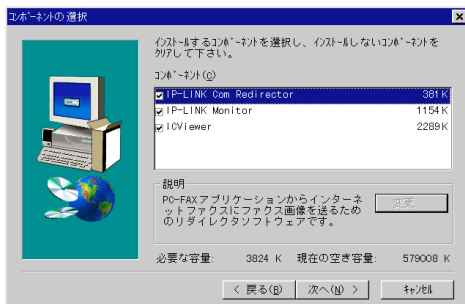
コンポーネントの選択

×

インストールするコンポーネントを選択し、インストールしないコンポーネントをクリアして下さい。

コンポーネント(C)

| | |
|---|---|
| IP-LINK Com Redirector | 381 K |
| IP-LINK Monitor | 1154 K |
| ICViewer | 2289 K |

説明

PC-FAXアプリケーションからインターネットファクスにファクス画像を送るためのリダイレクタソフトウェアです。

変更...

必要な容量: 3824 K 現在の空き容量: 579008 K

< 戻る(B) 次へ(N) > キャンセル